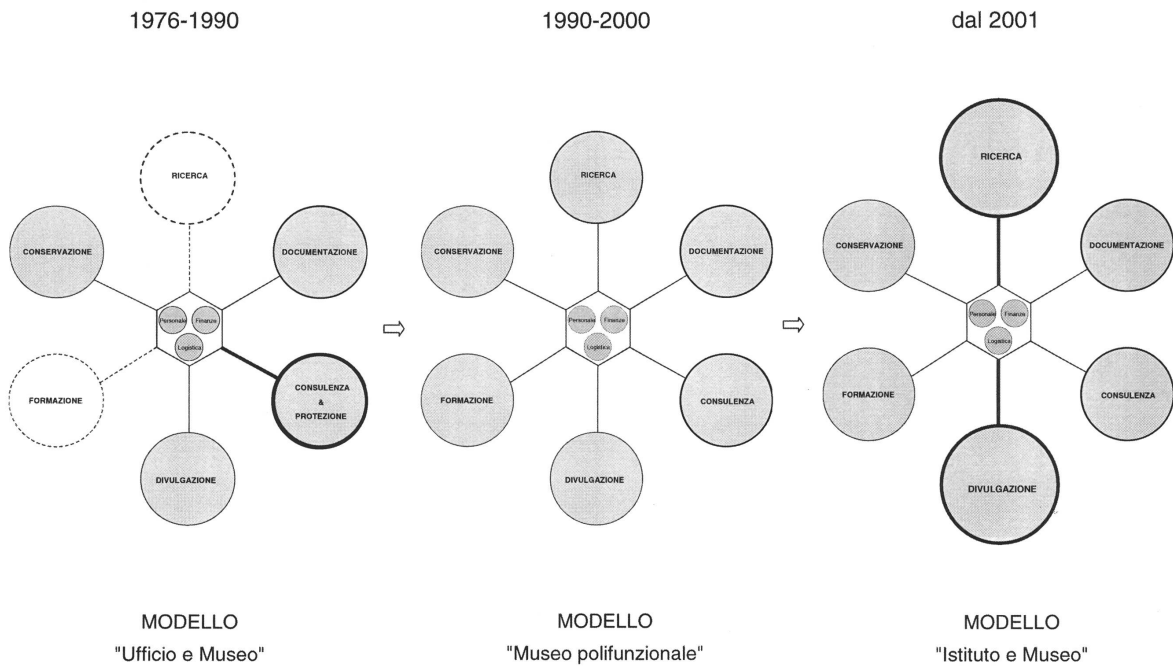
1976-1990

RICERCA

CONSERVAZIONE

DOCUMENTAZIONE

Personale

Finanze

Logistica

FORMAZIONE

CONSULENZA & PROTEZIONE

DIVULGAZIONE

MODELLO
"Ufficio e Museo"

1990-2000

RICERCA

CONSERVAZIONE

DOCUMENTAZIONE

Personale

Finanze

Logistica

FORMAZIONE

CONSULENZA

DIVULGAZIONE

MODELLO
"Museo polifunzionale"

dal 2001

RICERCA

CONSERVAZIONE

DOCUMENTAZIONE

Personale

Finanze

Logistica

FORMAZIONE

CONSULENZA

DIVULGAZIONE

MODELLO
"Istituto e Museo"